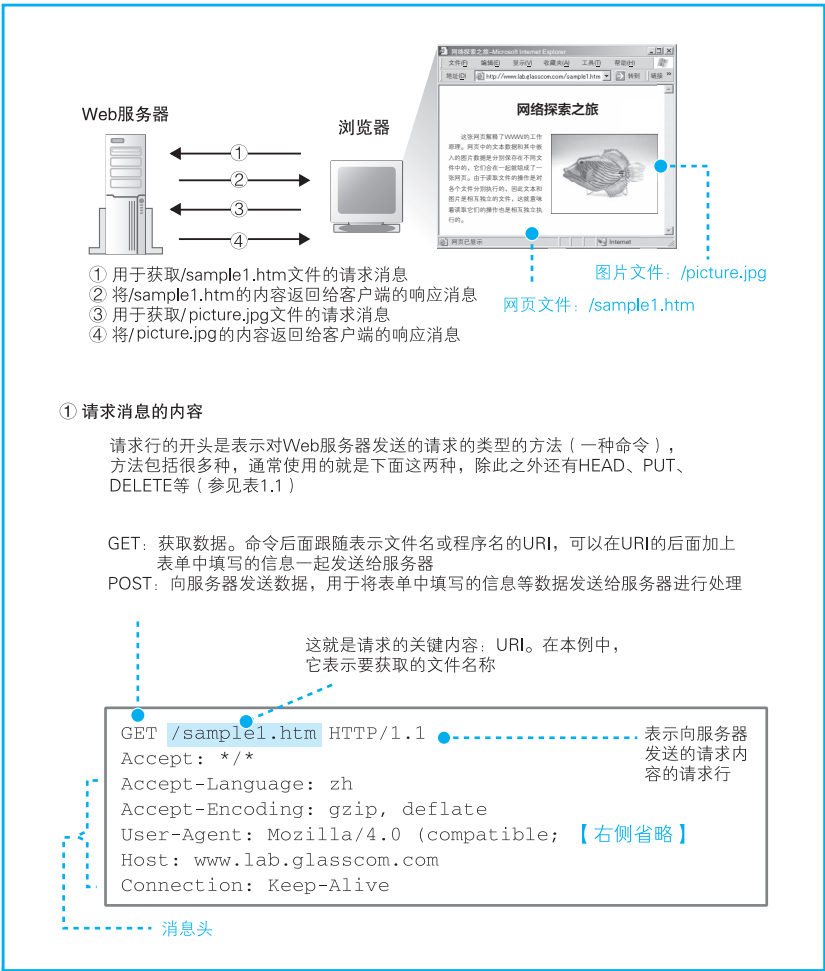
Web服务器

浏览器

①

②

③

④

网络探索之旅-Microsoft Internet Explorer

文件(F) 编辑(E) 显示(V) 收藏夹(A) 工具(T) 帮助(H)

地址(D) http://www.lab.glasscom.com/sample1.htm 转到 链接

网络探索之旅

这张网页解释了WWW的工作原理。网页中的文本数据和其中嵌入的图片数据是分别保存在不同文件中的，它们合在一起就组成了一张网页。由于读取文件的操作是对各个文件分别执行的，因此文本和图片是相互独立的文件，这就意味着读取它们的操作也是相互独立执行的。

网页已显示 Internet

图片文件：/picture.jpg

网页文件：/sample1.htm

① 用于获取/sample1.htm文件的请求消息
② 将/sample1.htm的内容返回给客户端的响应消息
③ 用于获取/ picture.jpg文件的请求消息
④ 将/ picture.jpg的内容返回给客户端的响应消息

① 请求消息的内容

请求行的开头是表示对Web服务器发送的请求的类型的方法（一种命令），方法包括很多种，通常使用的就是下面这两种，除此之外还有HEAD、PUT、DELETE等（参见表1.1）

GET：获取数据。命令后面跟随表示文件名或程序名的URI，可以在URI的后面加上表单中填写的信息一起发送给服务器
POST：向服务器发送数据，用于将表单中填写的信息等数据发送给服务器进行处理

这就是请求的关键内容：URI。在本例中，它表示要获取的文件名称

GET /sample1.htm HTTP/1.1
Accept: */*
Accept-Language: zh
Accept-Encoding: gzip, deflate
User-Agent: Mozilla/4.0 (compatible; 【右侧省略】
Host: www.lab.glasscom.com
Connection: Keep-Alive

表示向服务器发送的请求内容的请求行

消息头